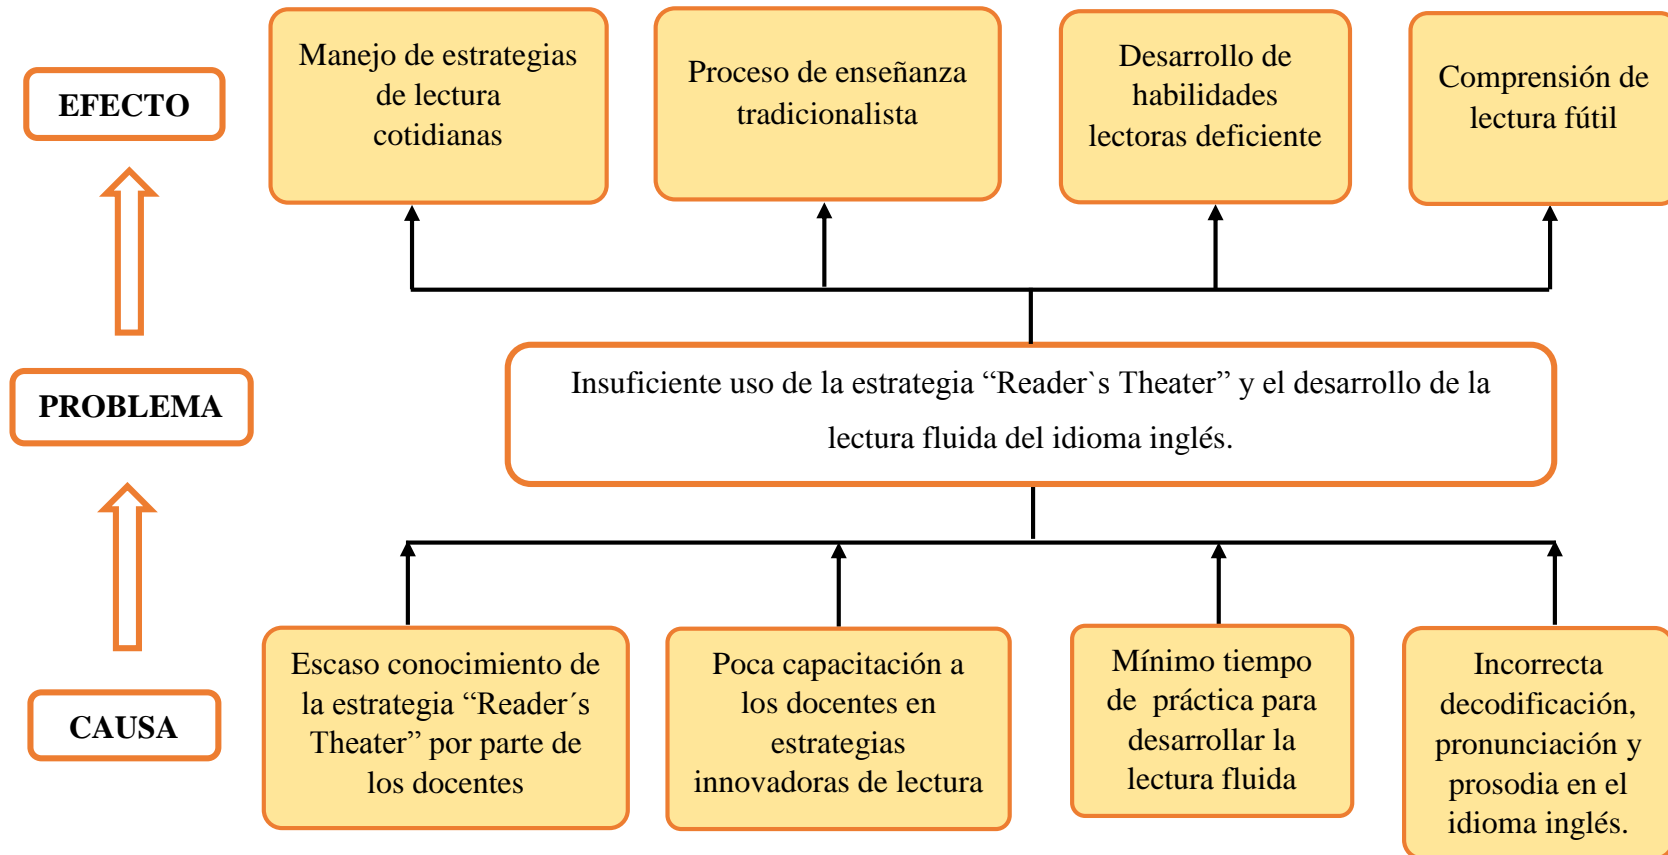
EFECTO

Manejo de estrategias de lectura cotidianas

Proceso de enseñanza tradicionalista

Desarrollo de habilidades lectoras deficiente

Comprensión de lectura fútil

PROBLEMA

Insuficiente uso de la estrategia “Reader`s Theater” y el desarrollo de la lectura fluida del idioma inglés.

CAUSA

Escaso conocimiento de la estrategia “Reader´s Theater” por parte de los docentes

Poca capacitación a los docentes en estrategias innovadoras de lectura

Mínimo tiempo de práctica para desarrollar la lectura fluida

Incorrecta decodificación, pronunciación y prosodia en el idioma inglés.